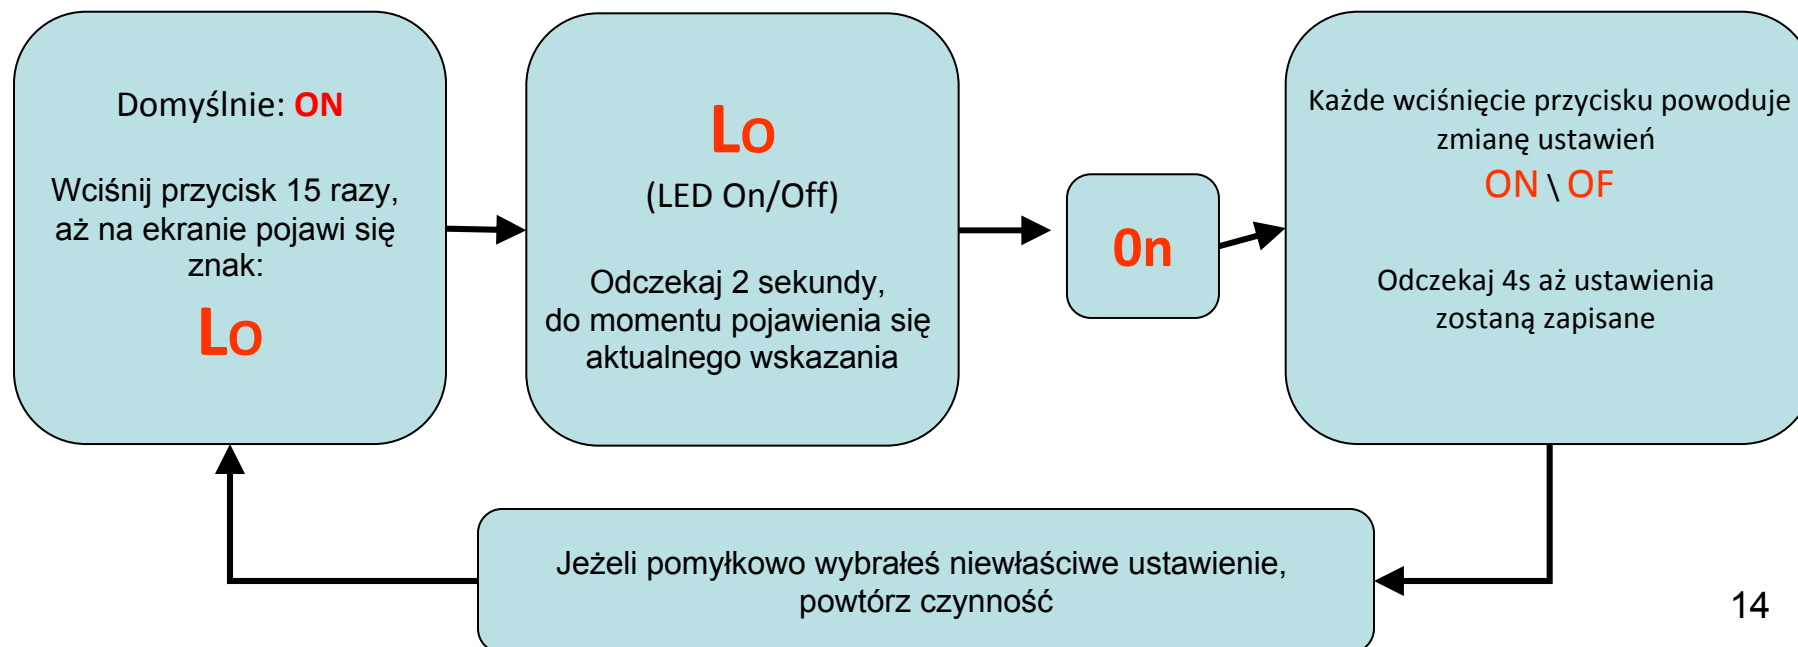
Domyślnie: ON

Wciśnij przycisk 15 razy, aż na ekranie pojawi się znak:

Lo

Lo

(LED On/Off)

Odczekaj 2 sekundy, do momentu pojawienia się aktualnego wskazania

On

Każde wciśnięcie przycisku powoduje zmianę ustawień

ON \ OF

Odczekaj 4s aż ustawienia zostaną zapisane

Jeżeli pomyłkowo wybrałeś niewłaściwe ustawienie, powtórz czynność

14